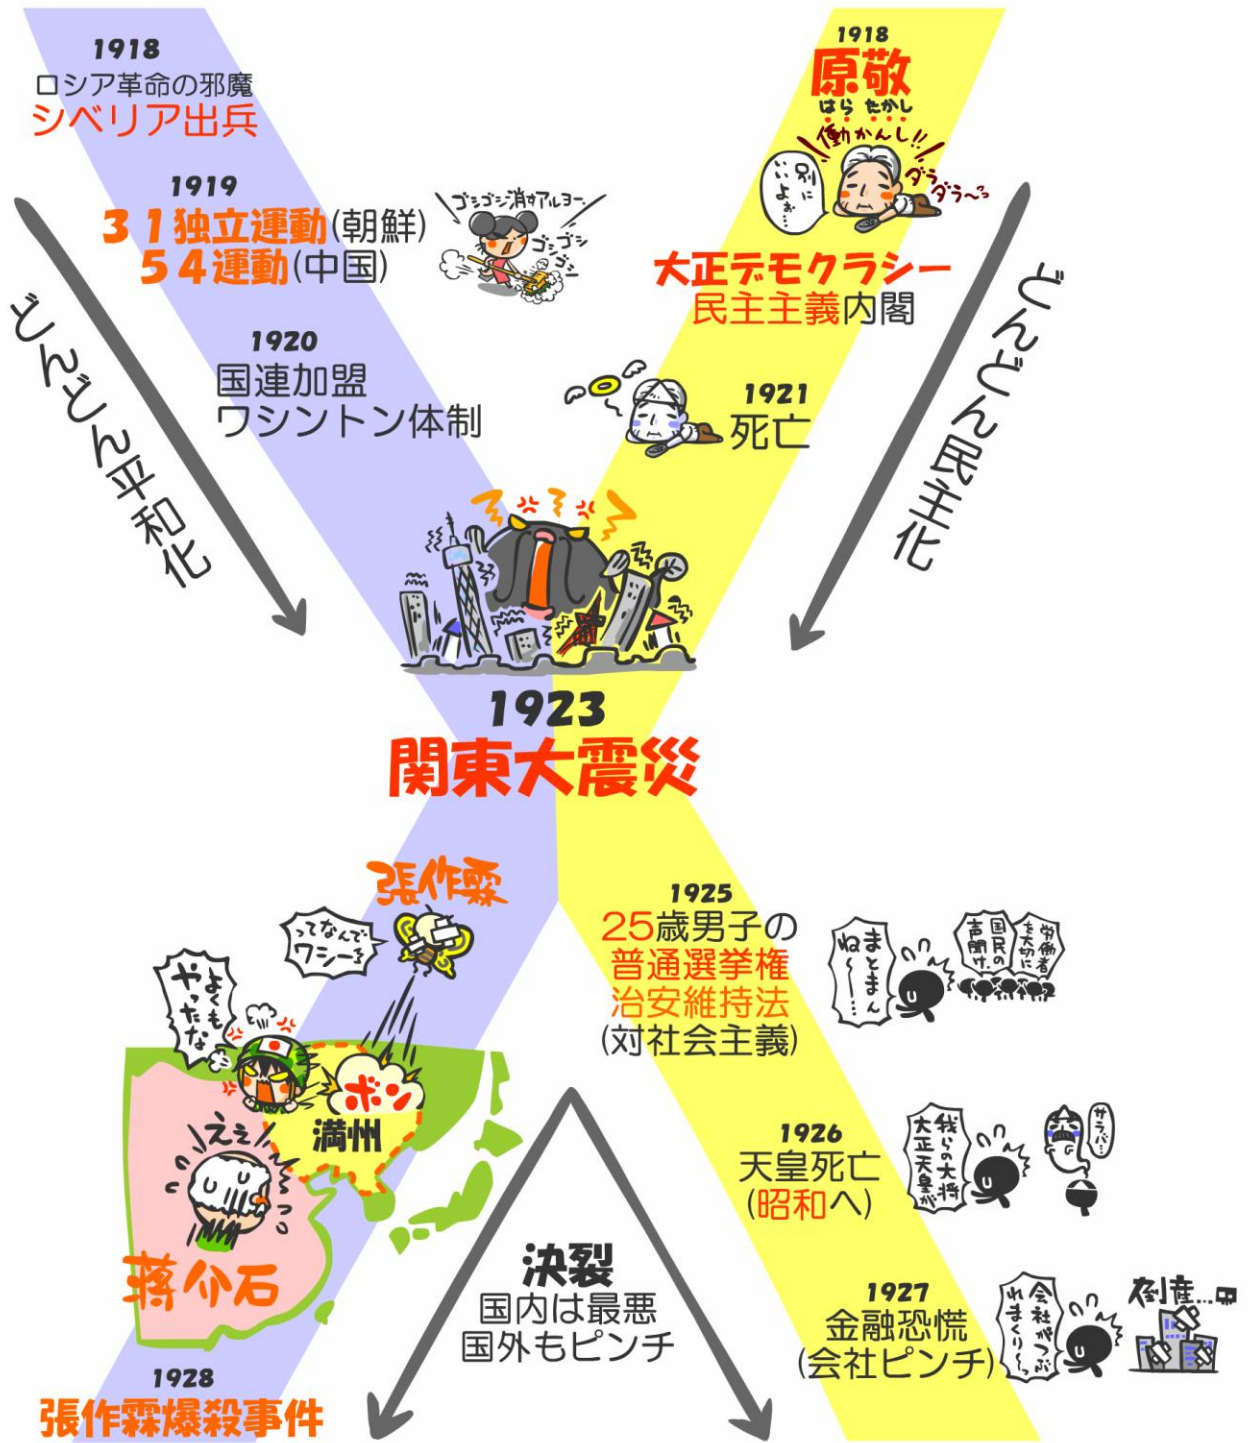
1918
ロシア革命の邪魔
シベリア出兵

1919
３１独立運動(朝鮮)
５４運動(中国)

ゴシゴシ消すアルヨー
ゴシゴシ

1920
国連加盟
ワシントン体制

どんどん平和化

1918
原敬
はら たかし
働かんし!!
別にいいよぉ…
ダラダラ〜

大正デモクラシー
民主主義内閣

1921
死亡

どんどん民主化

1923
関東大震災

張作霖
ってなんでワシーヨ
よくもやったな
ボン
満州
ええ
蒋介石

1928
張作霖爆殺事件

決裂
国内は最悪
国外もピンチ

1925
25歳男子の
普通選挙権
治安維持法
(対社会主義)

まとまんねぇ〜…
国民の声聞け
労働者を大切に

1926
天皇死亡
(昭和へ)
我らの大将大正天皇が
サラバ…

1927
金融恐慌
(会社ピンチ)
会社がつぶれまくり〜
倒産…